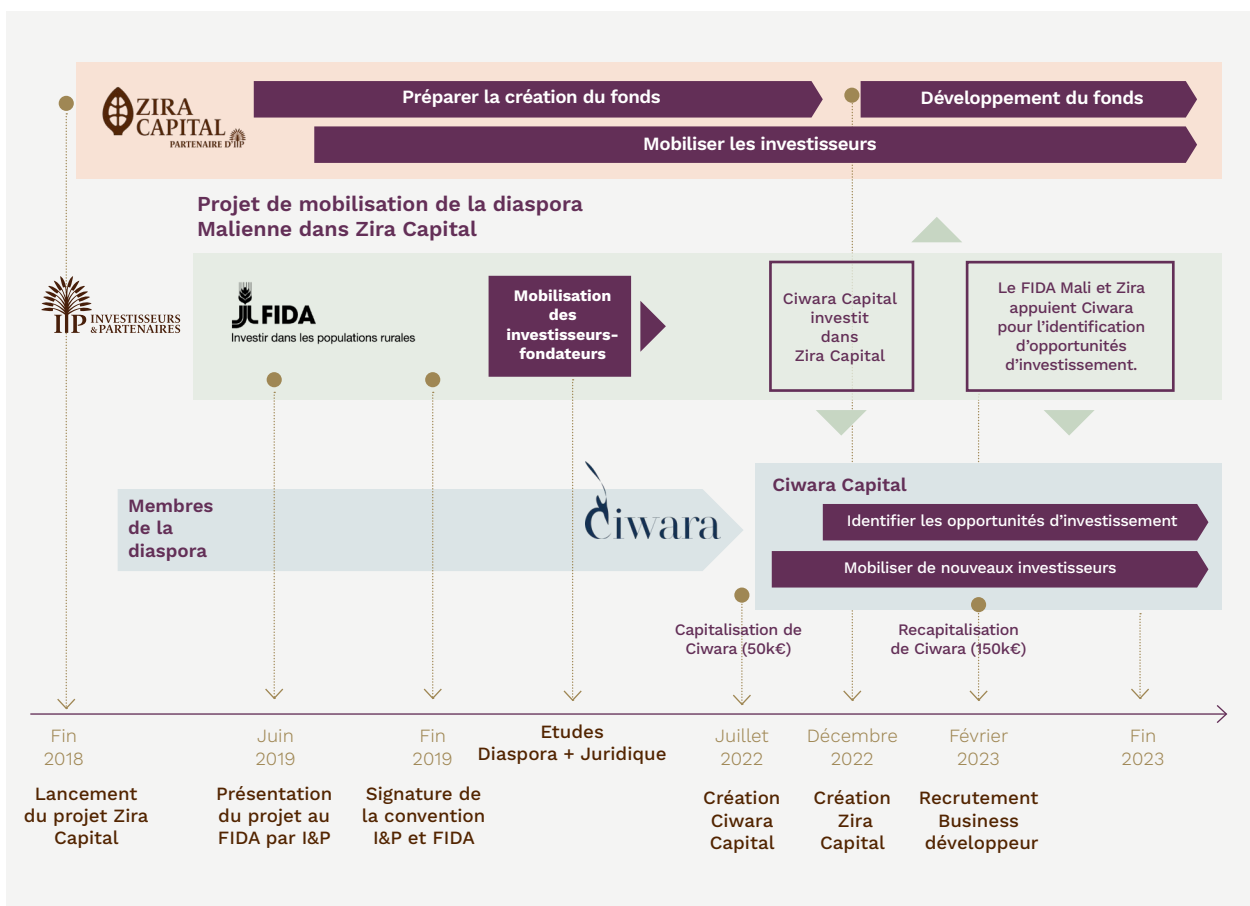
ZIRA CAPITAL
PARTENAIRE D'I&P

Préparer la création du fonds

Développement du fonds

Mobiliser les investisseurs

Projet de mobilisation de la diaspora Malienne dans Zira Capital

I&P INVESTISSEURS & PARTENAIRES

FIDA
Investir dans les populations rurales

Mobilisation des investisseurs-fondateurs

Ciwara Capital investit dans Zira Capital

Le FIDA Mali et Zira appuient Ciwara pour l'identification d'opportunités d'investissement.

Membres de la diaspora

Ciwara

Ciwara Capital

Identifier les opportunités d'investissement

Mobiliser de nouveaux investisseurs

Capitalisation de Ciwara (50k€)

Recapitalisation de Ciwara (150k€)

Fin 2018
Lancement du projet Zira Capital

Juin 2019
Présentation du projet au FIDA par I&P

Fin 2019
Signature de la convention I&P et FIDA

Etudes Diaspora + Juridique

Juillet 2022
Création Ciwara Capital

Décembre 2022
Création Zira Capital

Février 2023
Recrutement Business développeur

Fin 2023